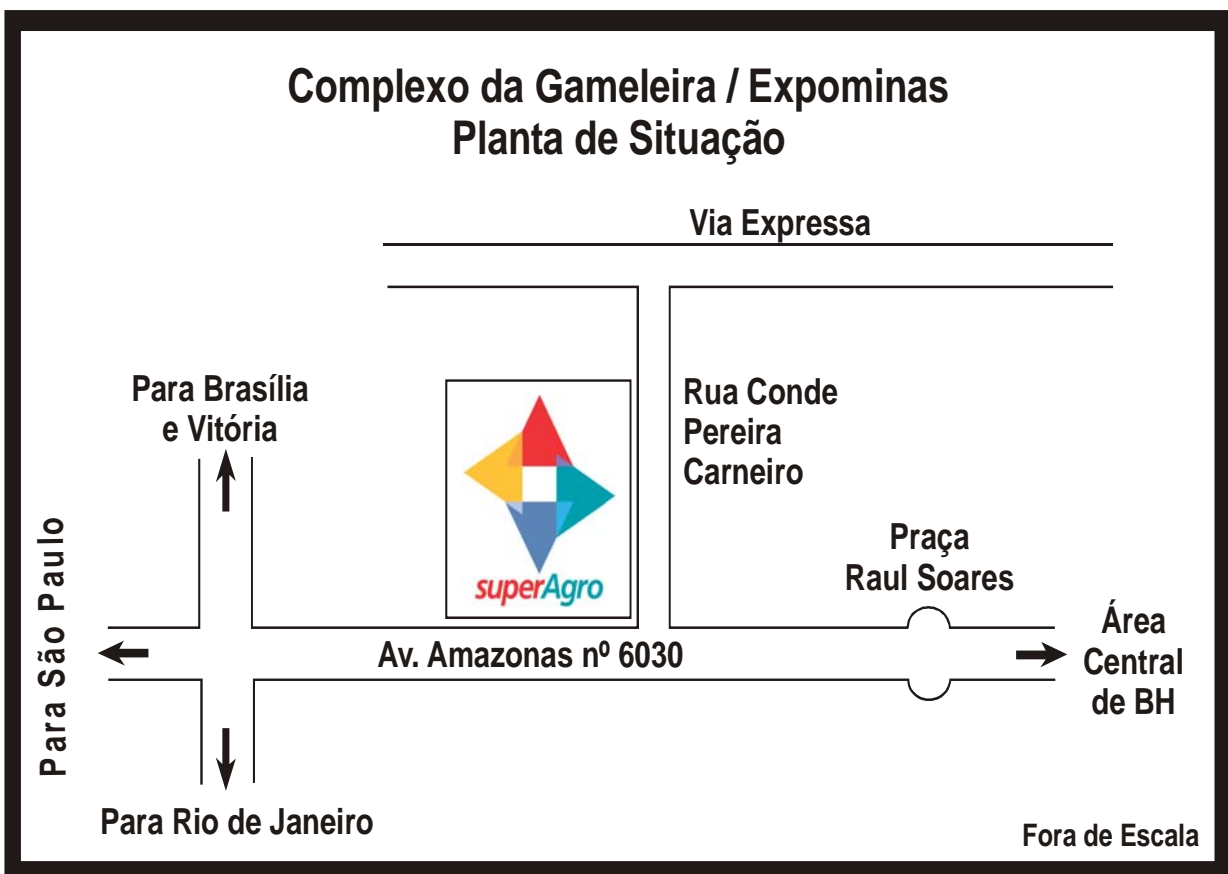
Complexo da Gameleira / Expominas
Planta de Situação

Via Expressa

Para Brasília e Vitória

superAgro

Rua Conde Pereira Carneiro

Praça Raul Soares

Para São Paulo

Av. Amazonas nº 6030

Área Central de BH

Para Rio de Janeiro

Fora de Escala